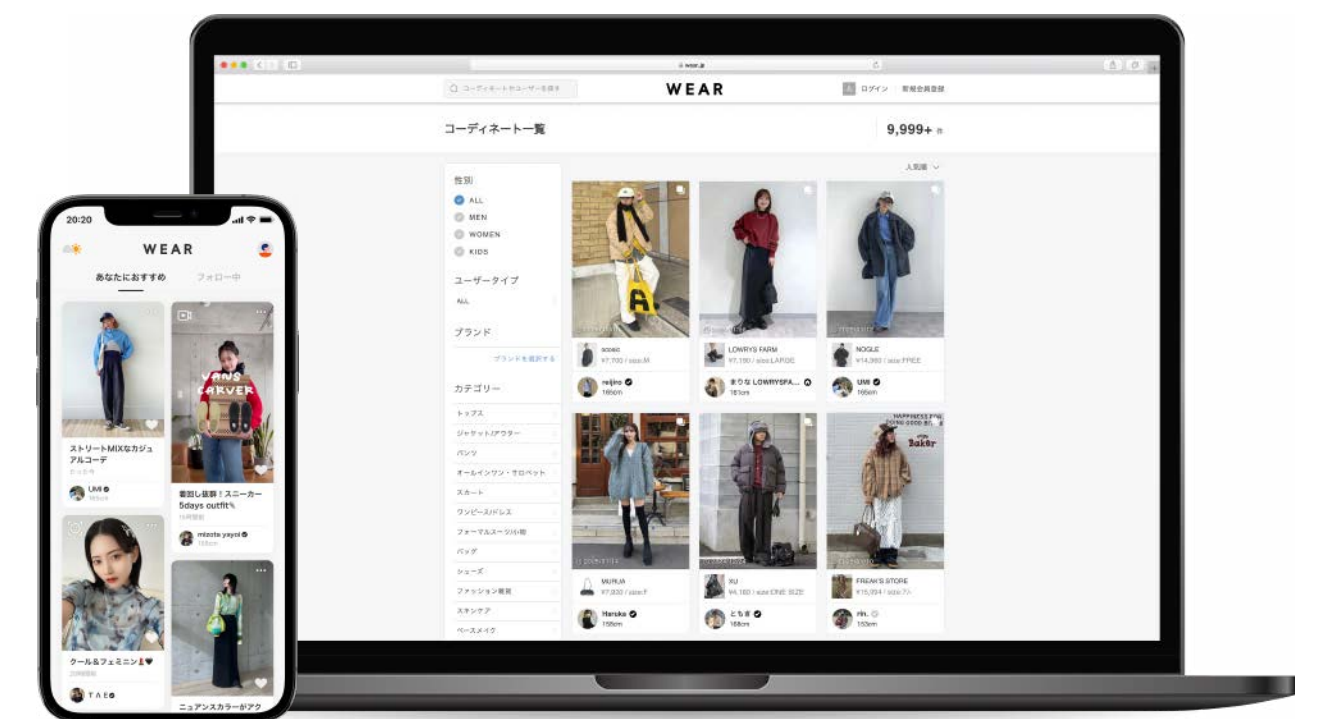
wear.jp

コーディネートやユーザーを探す

WEAR

ログイン 新規会員登録

コーディネート一覧

9,999+ 件

人気順

性別
ALL
MEN
WOMEN
KIDS

ユーザータイプ
ALL

ブランド
ブランドを選択する

カテゴリー
トップス
ジャケット/アウター
パンツ
オールインワン・サロペット
スカート
ワンピース/ドレス
フォーマルスーツ/小物
バッグ
シューズ
ファッション雑貨
スキンケア
ベースメイク

ezosic
¥7,700 / size:M
reijiro
166cm

LOWRYS FARM
¥7,150 / size:LARGE
まりな LOWRYSFA...
161cm

NOGLE
¥14,080 / size:FREE
UMI
166cm

MURUA
¥7,920 / size:F
Haruka
155cm

XU
¥4,180 / size:ONE SIZE
ともき
168cm

FREAK'S STORE
¥15,994 / size:フリー
rin.
153cm

20:20

WEAR

あなたにおすすめ フォロー中

VANS CARVER

ストリートMIXなカジュアルコーデ

UMI

着回し抜群！スニーカー5days outfit✎

mizota yayoi

クール&フェミニン

TAE

ニュアンスカラーがアク